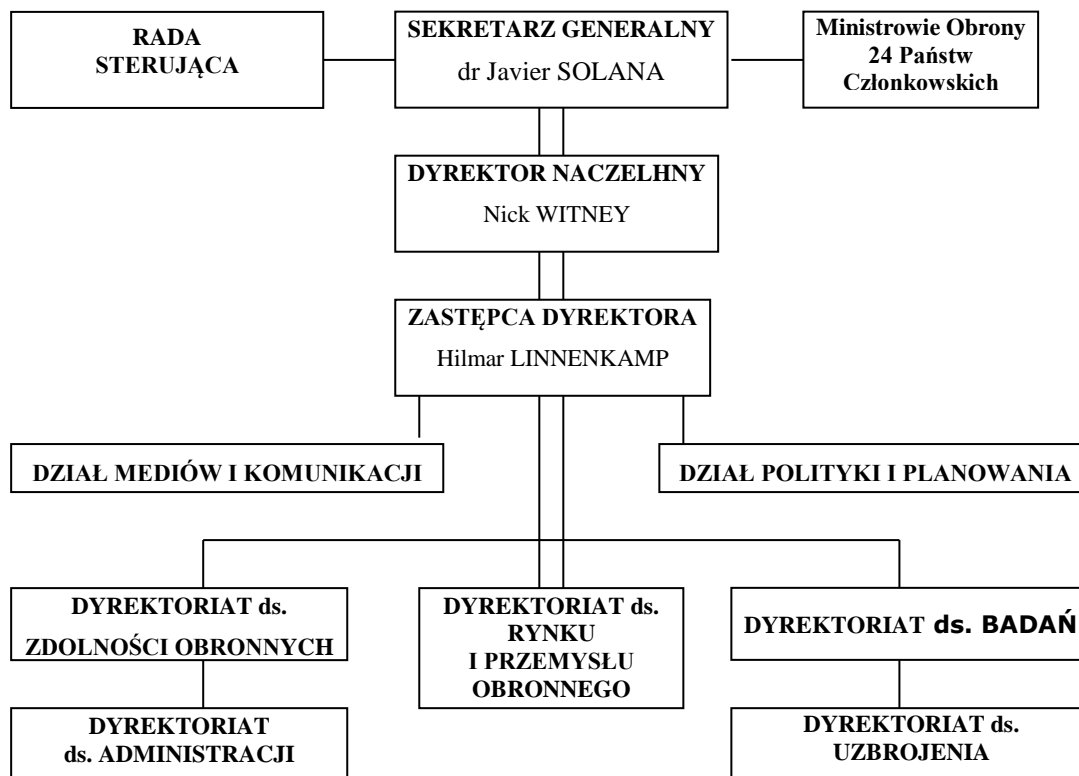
RADA STERUJĄCA

SEKRETARZ GENERALNY
dr Javier SOLANA

Ministrowie Obrony 24 Państw Członkowskich

DYREKTOR NACZELHNY
Nick WITNEY

ZASTĘPCA DYREKTORA
Hilmar LINNENKAMP

DZIAŁ MEDIÓW I KOMUNIKACJI

DZIAŁ POLITYKI I PLANOWANIA

DYREKTORIAT ds. ZDOLNOŚCI OBRONNYCH

DYREKTORIAT ds. RYNKU I PRZEMYSŁU OBRONNEGO

DYREKTORIAT ds. BADAŃ

DYREKTORIAT ds. ADMINISTRACJI

DYREKTORIAT ds. UZBROJENIA